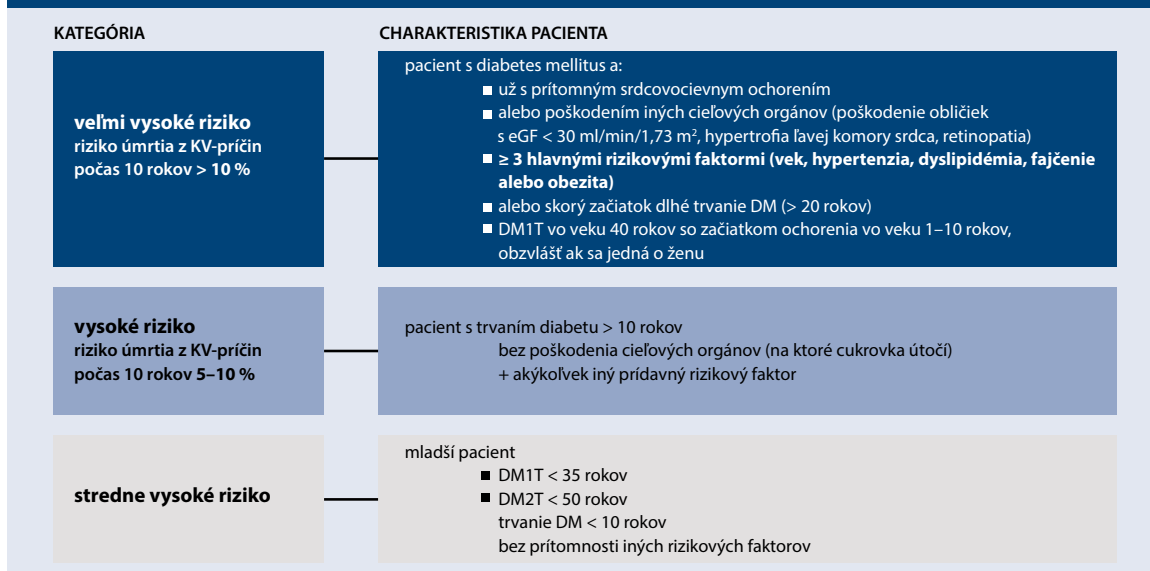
KATEGÓRIA

CHARAKTERISTIKA PACIENTA

**veľmi vysoké riziko**
riziko úmrtia z KV-príčin počas 10 rokov > 10 %

pacient s diabetes mellitus a:
- už s prítomným srdcovocievnym ochorením
- alebo poškodením iných cieľových orgánov (poškodenie obličiek s eGF < 30 ml/min/1,73 m², hypertrofia ľavej komory srdca, retinopatia)
- **≥ 3 hlavnými rizikovými faktormi (vek, hypertenzia, dyslipidémia, fajčenie alebo obezita)**
- alebo skorý začiatok dlhé trvanie DM (> 20 rokov)
- DM1T vo veku 40 rokov so začiatkom ochorenia vo veku 1–10 rokov, obzvlášť ak sa jedná o ženu

**vysoké riziko**
riziko úmrtia z KV-príčin počas 10 rokov 5–10 %

pacient s trvaním diabetu > 10 rokov
bez poškodenia cieľových orgánov (na ktoré cukrovka útočí)
+ akýkoľvek iný prídavný rizikový faktor

**stredne vysoké riziko**

mladší pacient
- DM1T < 35 rokov
- DM2T < 50 rokov
trvanie DM < 10 rokov
bez prítomnosti iných rizikových faktorov